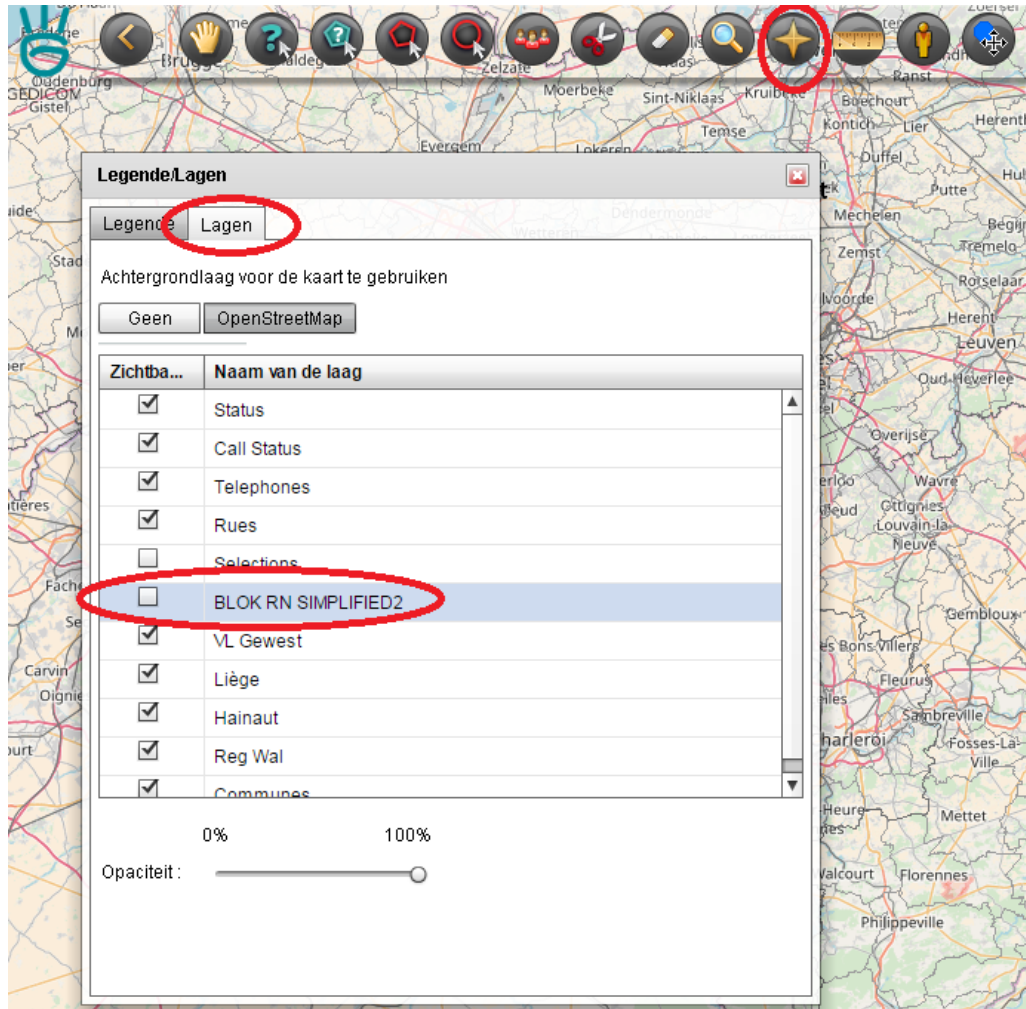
GEDICOM

Legende/Lagen

Legende | Lagen

Achtergrondlaag voor de kaart te gebruiken

Geen | OpenStreetMap

| Zichtba... | Naam van de laag |
|---|---|
| ☑ | Status |
| ☑ | Call Status |
| ☑ | Telephones |
| ☑ | Rues |
| ☐ | Selections |
| ☐ | BLOK RN SIMPLIFIED2 |
| ☑ | VL Gewest |
| ☑ | Liège |
| ☑ | Hainaut |
| ☑ | Reg Wal |
| ☑ | Communes |

0% 100%

Opaciteit :

Oudenburg, Gistel, Brugge, Zelzate, Moerbeke, Sint-Niklaas, Kruibeke, Temse, Evergem, Lokeren, Dendermonde, Wetteren, Ranst, Boechout, Kontich, Lier, Herentals, Duffel, Putte, Mechelen, Begijnendijk, Tremelo, Zemst, Rotselaar, Vilvoorde, Herent, Leuven, Oud-Heverlee, Overijse, Waterloo, Wavre, Ottignies-Louvain-la-Neuve, Gembloux, Les Bons Villers, Fleurus, Sambreville, Charleroi, Fosses-La-Ville, Ham-sur-Heure, Mettet, Walcourt, Florennes, Philippeville, Carvin, Oignies